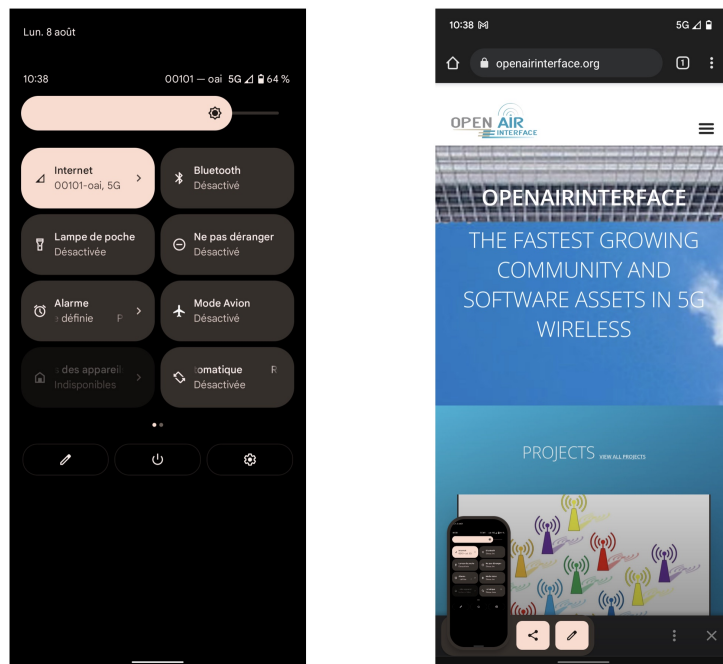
Lun. 8 août

10:38

00101 — oai 5G 64 %

Internet
00101-oai, 5G

Bluetooth
Désactivé

Lampe de poche
Désactivée

Ne pas déranger
Désactivé

Alarme
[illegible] définie

Mode Avion
Désactivé

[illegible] des appareil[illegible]
Indisponibles

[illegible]tomatique
Désactivée

10:38

5G

openairinterface.org

1

OPEN AIR INTERFACE

OPENAIRINTERFACE

THE FASTEST GROWING COMMUNITY AND SOFTWARE ASSETS IN 5G WIRELESS

PROJECTS VIEW ALL PROJECTS